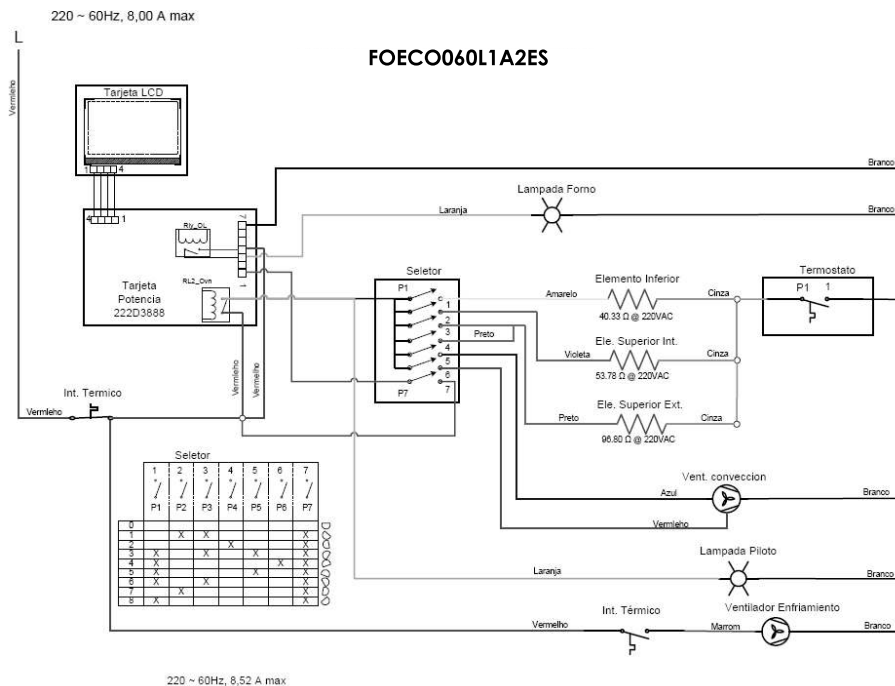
220 ~ 60Hz, 8,00 A max

L

FOECO060L1A2ES

Vermelho

Tarjeta LCD

1 4

4 1

Rly_OL

7

1

Tarjeta Potencia 222D3888

RL2_Ovn

Branco

Lampada Forno

Laranja

Branco

Seletor

P1

C

1

2

3

4

5

6

7

P7

Preto

Amarelo

Elemento Inferior

40.33 Ω @ 220VAC

Cinza

Termostato

P1 1

Violeta

Ele. Superior Int.

53.78 Ω @ 220VAC

Cinza

Preto

Ele. Superior Ext.

96.80 Ω @ 220VAC

Cinza

Vermelho

Vermelho

Int. Termico

Vermleho

Seletor

| | 1 | 2 | 3 | 4 | 5 | 6 | 7 |
|---|---|---|---|---|---|---|---|
| | P1 | P2 | P3 | P4 | P5 | P6 | P7 |
| 0 | | | | | | | |
| 1 | | X | X | | | | X |
| 2 | | | | X | | | X |
| 3 | X | | X | | X | | X |
| 4 | X | | | | | X | X |
| 5 | X | | | | X | | X |
| 6 | X | | X | | | | X |
| 7 | | X | | | | | X |
| 8 | X | | | | | | X |

Vent. conveccion

Azul

Branco

Vermleho

Lampada Piloto

Laranja

Branco

Int. Térmico

Ventilador Enfriamiento

Vermelho

Marrom

Branco

220 ~ 60Hz, 8,52 A max